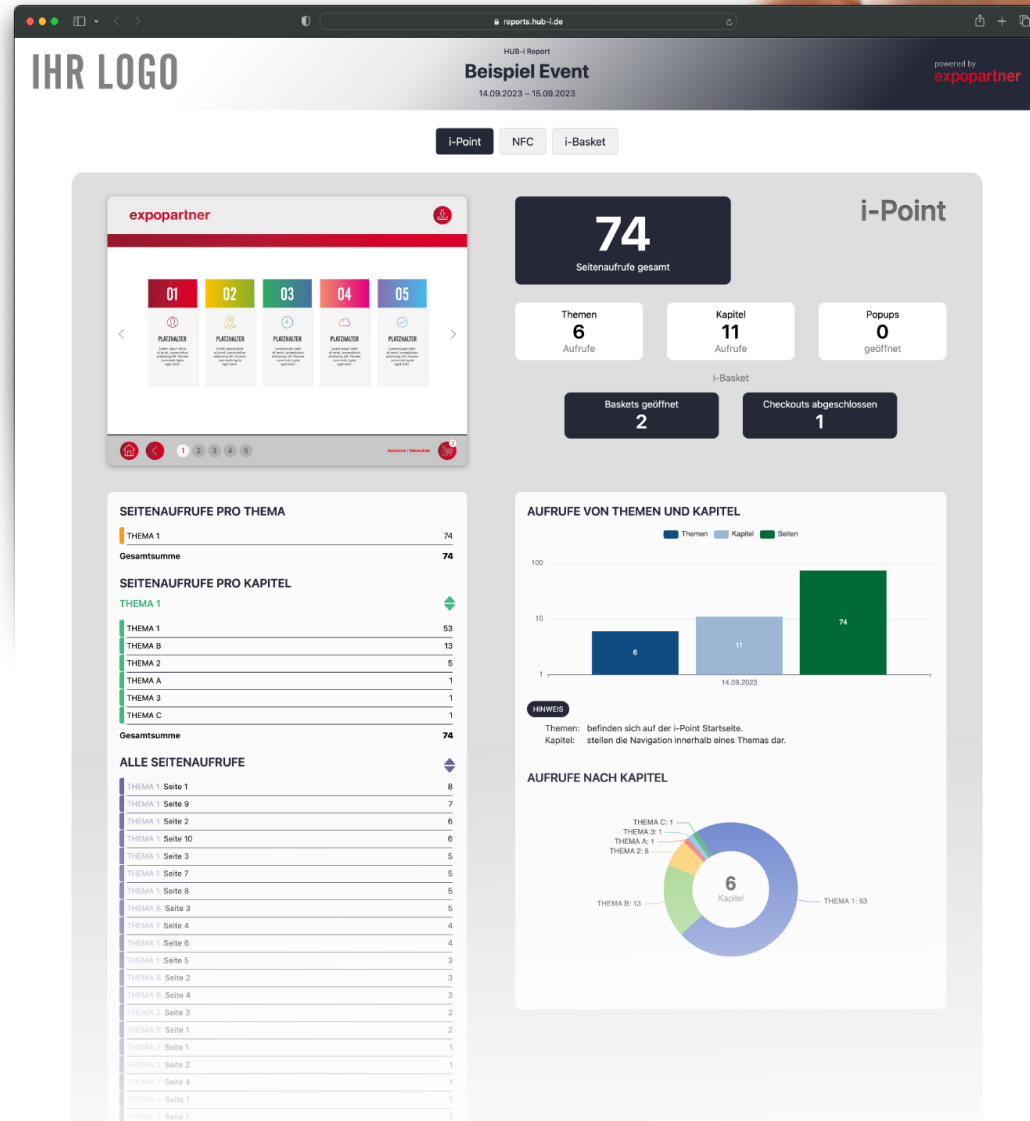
reports.hub-i.de

IHR LOGO

HUB-i Report
Beispiel Event
14.09.2023 – 15.09.2023

powered by
expopartner

i-Point NFC i-Basket

expopartner

01 02 03 04 05

PLATZHALTER PLATZHALTER PLATZHALTER PLATZHALTER PLATZHALTER

1 2 3 4 5

74
Seitenaufrufe gesamt

i-Point

Themen
6
Aufrufe

Kapitel
11
Aufrufe

Popups
0
geöffnet

i-Basket

Baskets geöffnet
2

Checkouts abgeschlossen
1

SEITENAUFRUFE PRO THEMA

| THEMA 1 | 74 |
|---|---|
| Gesamtsumme | 74 |

SEITENAUFRUFE PRO KAPITEL

THEMA 1

| THEMA 1 | 53 |
|---|---|
| THEMA B | 13 |
| THEMA 2 | 5 |
| THEMA A | 1 |
| THEMA 3 | 1 |
| THEMA C | 1 |
| Gesamtsumme | 74 |

ALLE SEITENAUFRUFE

| THEMA 1 Seite 1 | 8 |
|---|---|
| THEMA 1 Seite 9 | 7 |
| THEMA 1 Seite 2 | 6 |
| THEMA 1 Seite 10 | 6 |
| THEMA 1 Seite 3 | 5 |
| THEMA 1 Seite 7 | 5 |
| THEMA 1 Seite 8 | 5 |
| THEMA B Seite 3 | 5 |
| THEMA 1 Seite 4 | 4 |
| THEMA 1 Seite 6 | 4 |
| THEMA 1 Seite 5 | 3 |
| THEMA B Seite 2 | 3 |
| THEMA B Seite 4 | 3 |
| THEMA 2 Seite 3 | 2 |
| THEMA B Seite 1 | 2 |
| THEMA 2 Seite 1 | 1 |
| THEMA 2 Seite 2 | 1 |
| THEMA 2 Seite 4 | 1 |
| THEMA A Seite 1 | 1 |
| THEMA 3 Seite 1 | 1 |

AUFRUFE VON THEMEN UND KAPITEL

Themen Kapitel Seiten

100
10
1

6 11 74

14.09.2023

HINWEIS

Themen: befinden sich auf der i-Point Startseite.
Kapitel: stellen die Navigation innerhalb eines Themas dar.

AUFRUFE NACH KAPITEL

THEMA C: 1
THEMA 3: 1
THEMA A: 1
THEMA 2: 5
THEMA B: 13
6
Kapitel
THEMA 1: 53